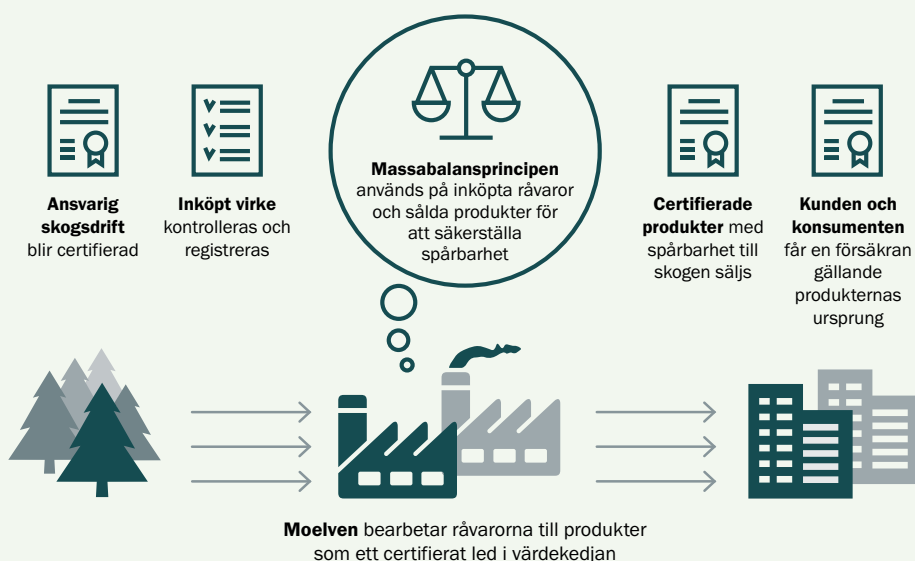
**Ansvarig skogsdrift** blir certifierad

**Inköpt virke** kontrolleras och registreras

**Massabalansprincipen** används på inköpta råvaror och sålda produkter för att säkerställa spårbarhet

**Certifierade produkter** med spårbarhet till skogen säljs

**Kunden och konsumenten** får en försäkran gällande produkternas ursprung

**Moelven** bearbetar råvarorna till produkter som ett certifierat led i värdekedjan